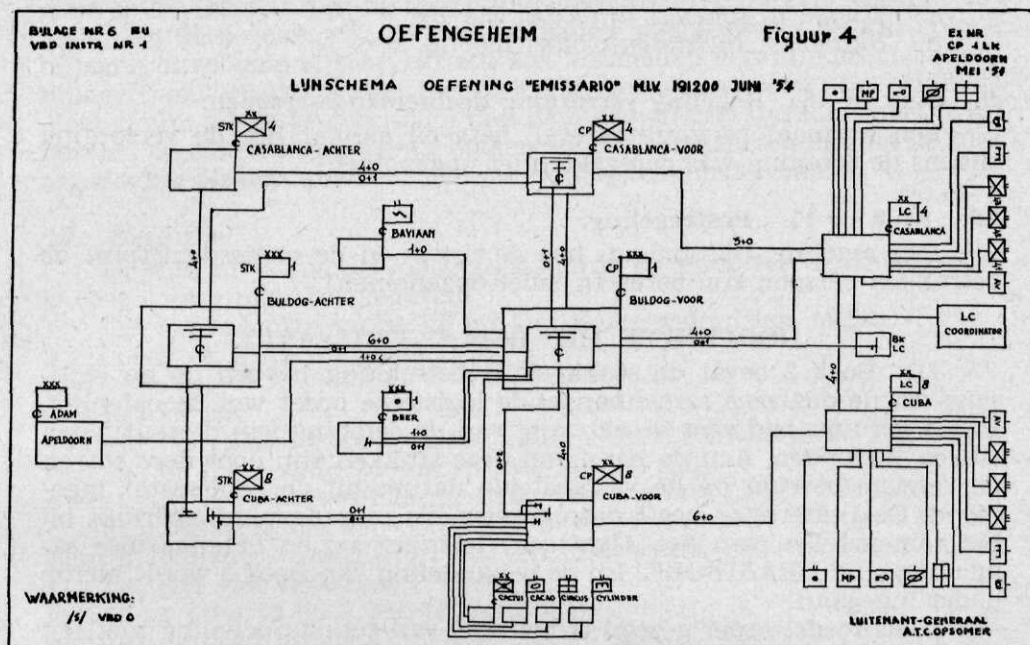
BIJLAGE NR 6 BIJ
VBD INSTR NR 1

OEFENGEHEIM

Figuur 4

EX NR
CP 1 LK
APELDOORN
MEI '54

LIJNSCHEMA OEFENING "EMISSARIO" M.I.V. 191200 JUNI '54

XX
STK 4
C CASABLANCA - ACHTER

CP 4
C CASABLANCA-VOOR

4+0
0+1

C BAVIAAN

1+0

XXX
STK 1
C BULDOG-ACHTER

CP
C BULDOG-VOOR

0+1
0+1

4+0

5+0

XX
LC 4
C CASABLANCA

LC
COORDINATOR

6+0
0+1
1+0 C

4+0
0+1

BK
LC

XXX
C ADAM
APELDOORN

XXX
C BEER

1+0
0+1

4+0

XX
LC B
C CUBA

STK B
C CUBA-ACHTER

0+1
0+1

4+0
0+0

CP B
C CUBA-VOOR

6+0

CACTUS CACAO CIRCUS CYLINDER

MP

MP

WAARMERKING:
/S/ VBD O

LUITENANT-GENERAAL
A.T.C. OPSOMER